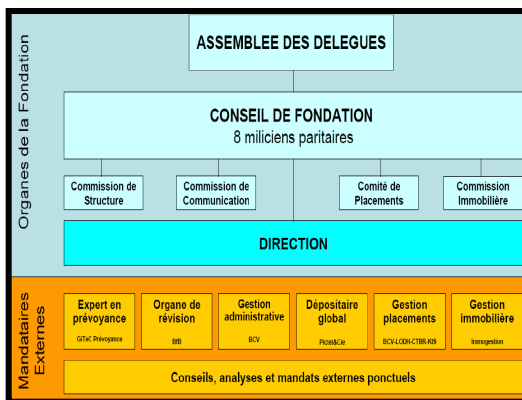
Organes de la Fondation

ASSEMBLEE DES DELEGUES

CONSEIL DE FONDATION
8 miliciens paritaires

Commission de Structure

Commission de Communication

Comité de Placements

Commission Immobilière

DIRECTION

Mandataires Externes

Expert en prévoyance
GiTeC Prévoyance

Organe de révision
BfB

Gestion administrative
BCV

Dépositaire global
Pictet&Cie

Gestion placements
BCV-LODH-CTBR-KIS

Gestion immobilière
Immogestion

Conseils, analyses et mandats externes ponctuels